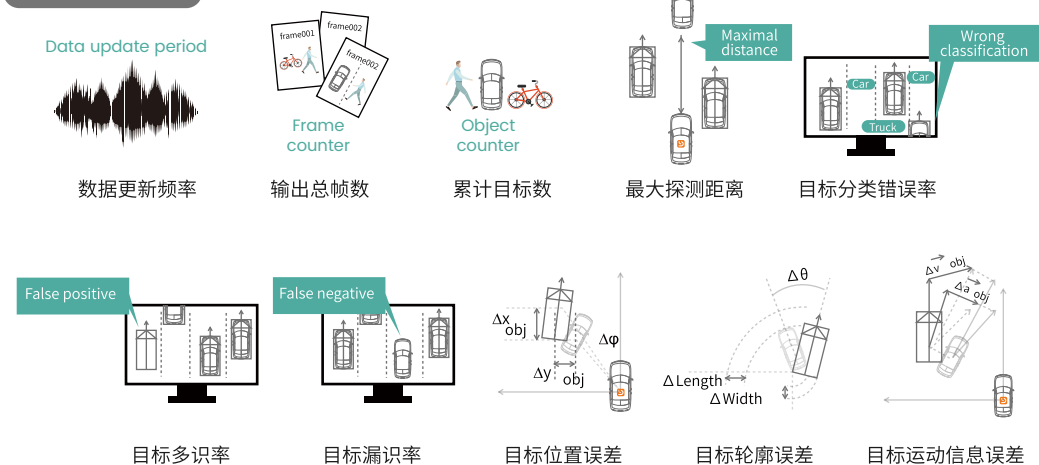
Data update period

数据更新频率

frame001 frame002 frame002

Frame counter

输出总帧数

Object counter

累计目标数

Maximal distance

最大探测距离

Wrong classification

Car Car Truck

目标分类错误率

False positive

目标多识率

False negative

目标漏识率

$\Delta x_{obj}$ $\Delta y_{obj}$ $\Delta\varphi$

目标位置误差

$\Delta\theta$ $\Delta$Length $\Delta$Width

目标轮廓误差

$\Delta v_{obj}$ $\Delta a_{obj}$

目标运动信息误差